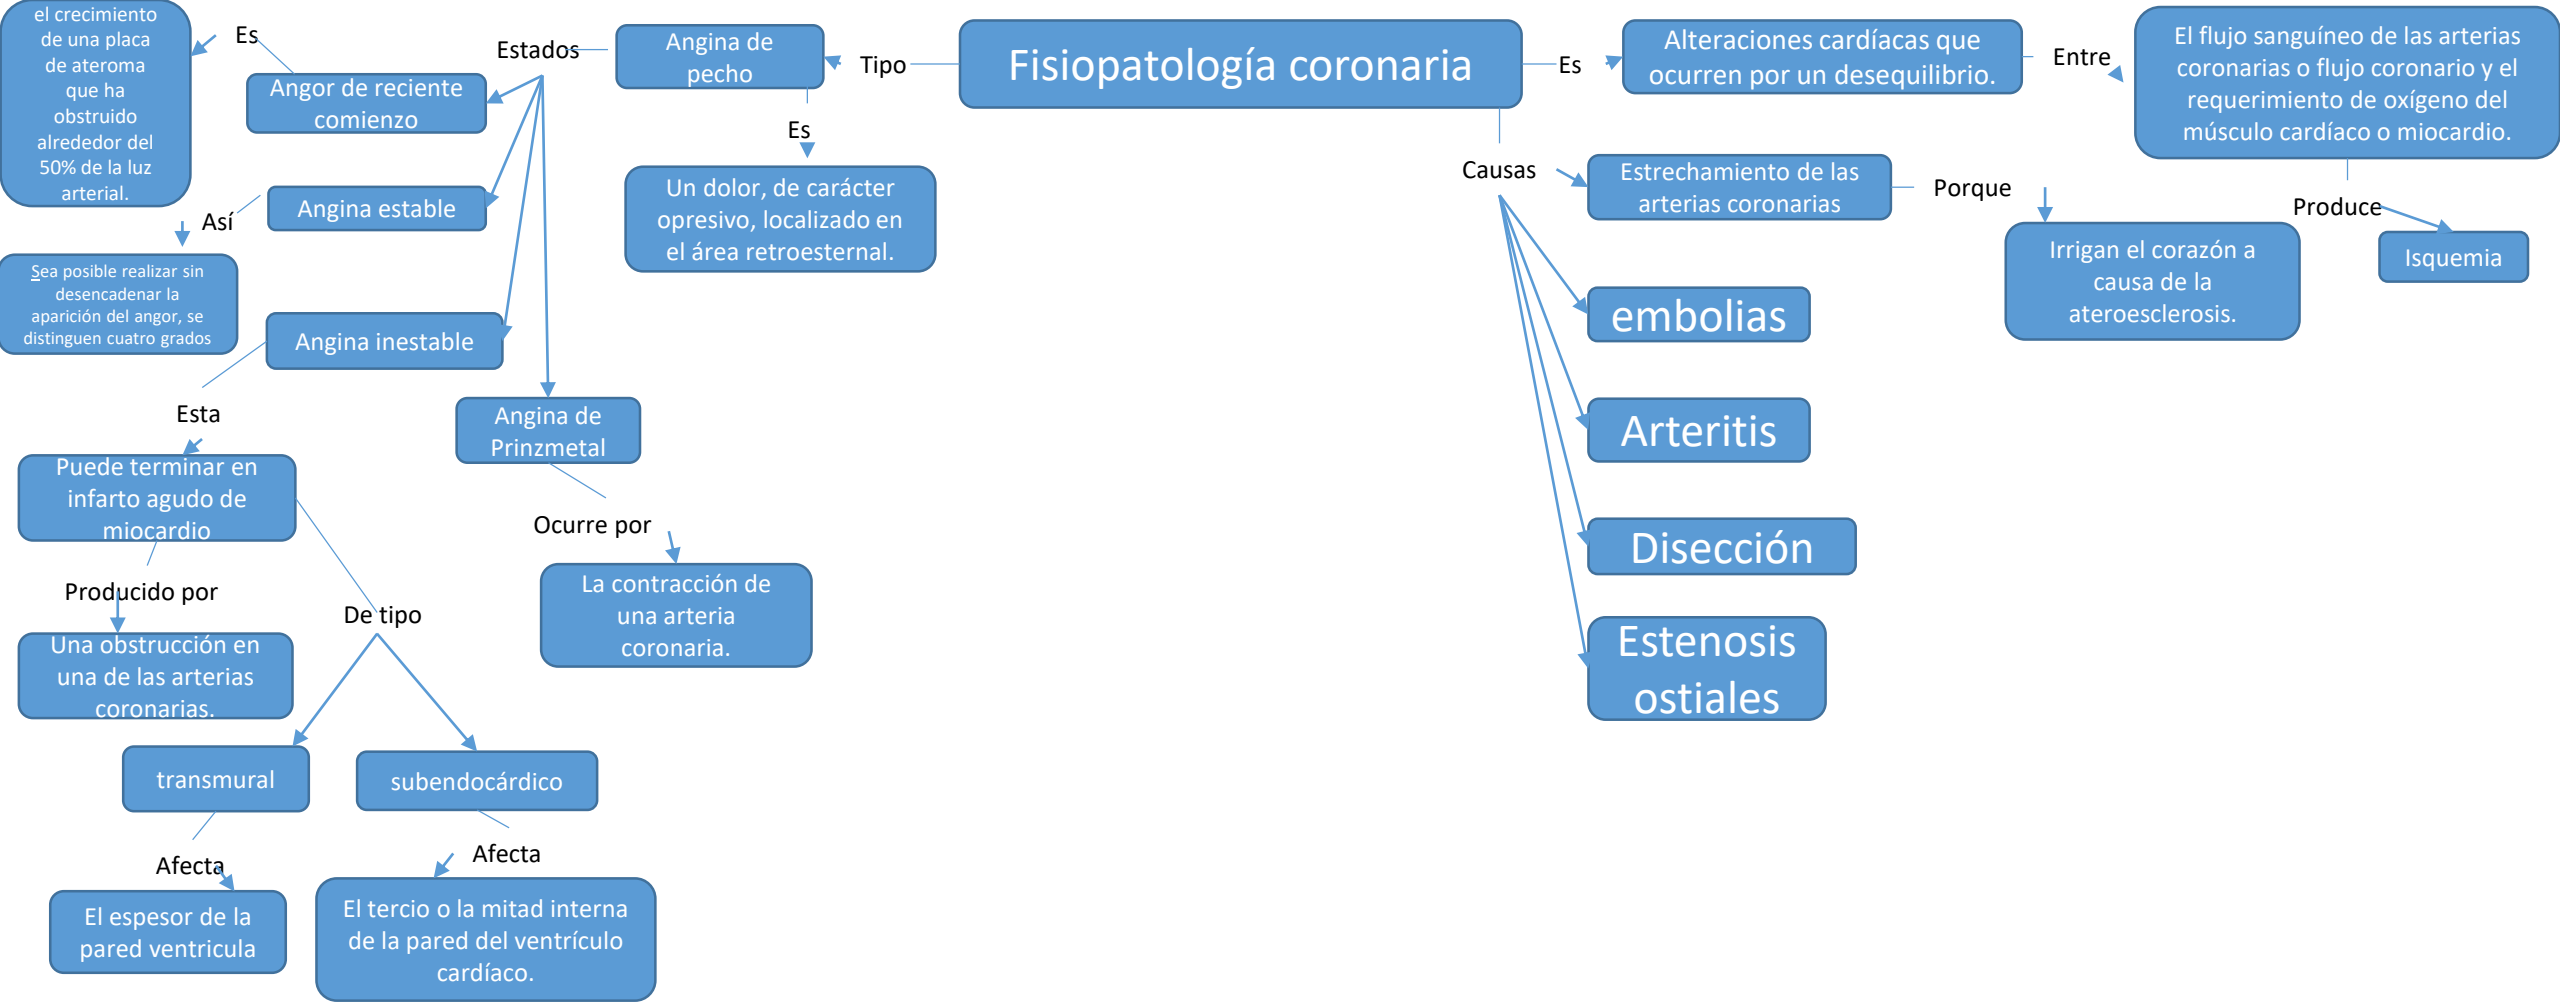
Fisiopatología coronaria

Es

Alteraciones cardíacas que ocurren por un desequilibrio.

Entre

El flujo sanguíneo de las arterias coronarias o flujo coronario y el requerimiento de oxígeno del músculo cardíaco o miocardio.

Produce

Isquemia

Causas

Estrechamiento de las arterias coronarias

Porque

Irrigan el corazón a causa de la ateroesclerosis.

embolias

Arteritis

Disección

Estenosis ostiales

Tipo

Angina de pecho

Es

Un dolor, de carácter opresivo, localizado en el área retroesternal.

Estados

Angor de reciente comienzo

Es

el crecimiento de una placa de ateroma que ha obstruido alrededor del 50% de la luz arterial.

Angina estable

Así

Sea posible realizar sin desencadenar la aparición del angor, se distinguen cuatro grados

Angina inestable

Esta

Puede terminar en infarto agudo de miocardio

Producido por

Una obstrucción en una de las arterias coronarias.

De tipo

transmural

Afecta

El espesor de la pared ventricula

subendocárdico

Afecta

El tercio o la mitad interna de la pared del ventrículo cardíaco.

Angina de Prinzmetal

Ocurre por

La contracción de una arteria coronaria.